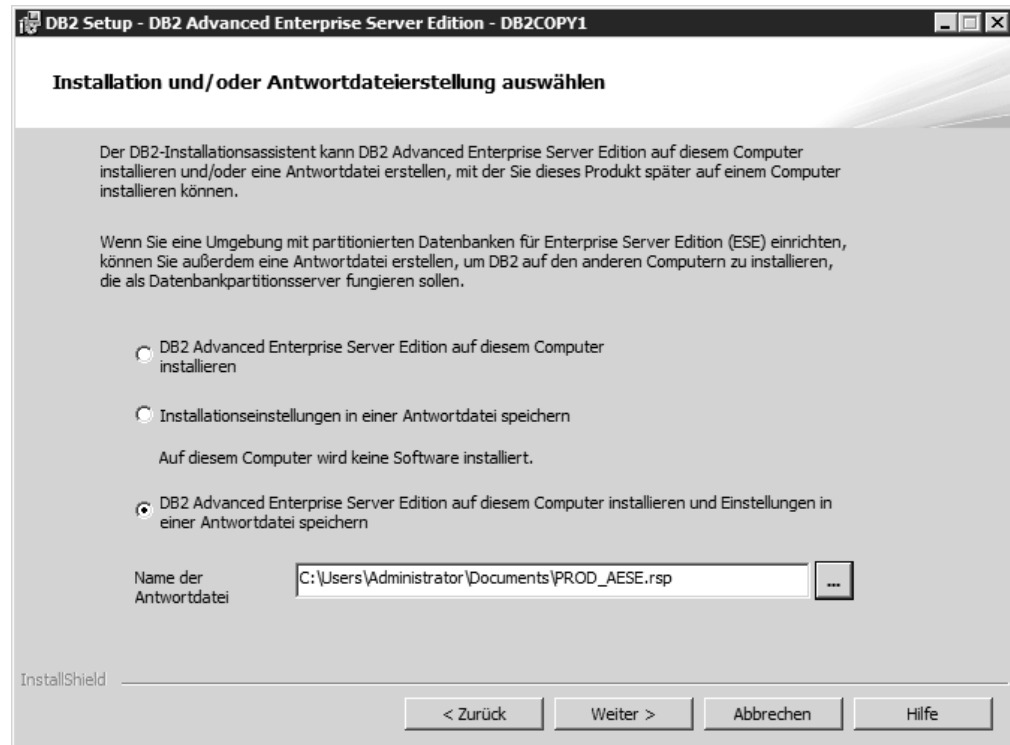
DB2 Setup - DB2 Advanced Enterprise Server Edition - DB2COPY1

Installation und/oder Antwortdateierstellung auswählen

Der DB2-Installationsassistent kann DB2 Advanced Enterprise Server Edition auf diesem Computer installieren und/oder eine Antwortdatei erstellen, mit der Sie dieses Produkt später auf einem Computer installieren können.

Wenn Sie eine Umgebung mit partitionierten Datenbanken für Enterprise Server Edition (ESE) einrichten, können Sie außerdem eine Antwortdatei erstellen, um DB2 auf den anderen Computern zu installieren, die als Datenbankpartitionsserver fungieren sollen.

DB2 Advanced Enterprise Server Edition auf diesem Computer installieren

Installationseinstellungen in einer Antwortdatei speichern

Auf diesem Computer wird keine Software installiert.

DB2 Advanced Enterprise Server Edition auf diesem Computer installieren und Einstellungen in einer Antwortdatei speichern

Name der Antwortdatei

C:\Users\Administrator\Documents\PROD_AESE.rsp

...

InstallShield

< Zurück

Weiter >

Abbrechen

Hilfe